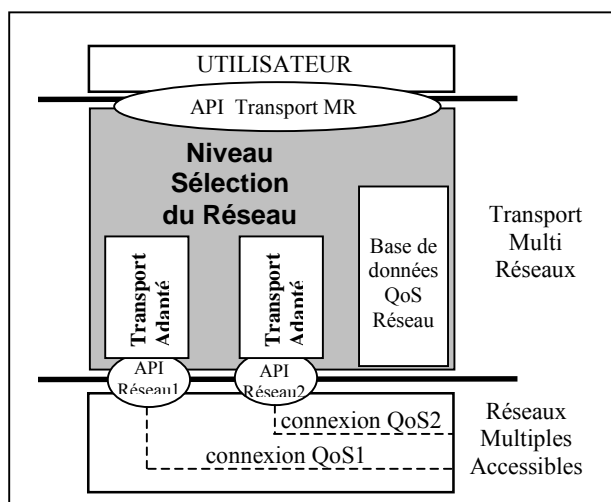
UTILISATEUR

API Transport MR

Niveau Sélection du Réseau

Transport Adapté

Transport Adapté

Base de données QoS Réseau

Transport Multi Réseaux

API Réseau1

API Réseau2

connexion QoS2

connexion QoS1

Réseaux Multiples Accessibles